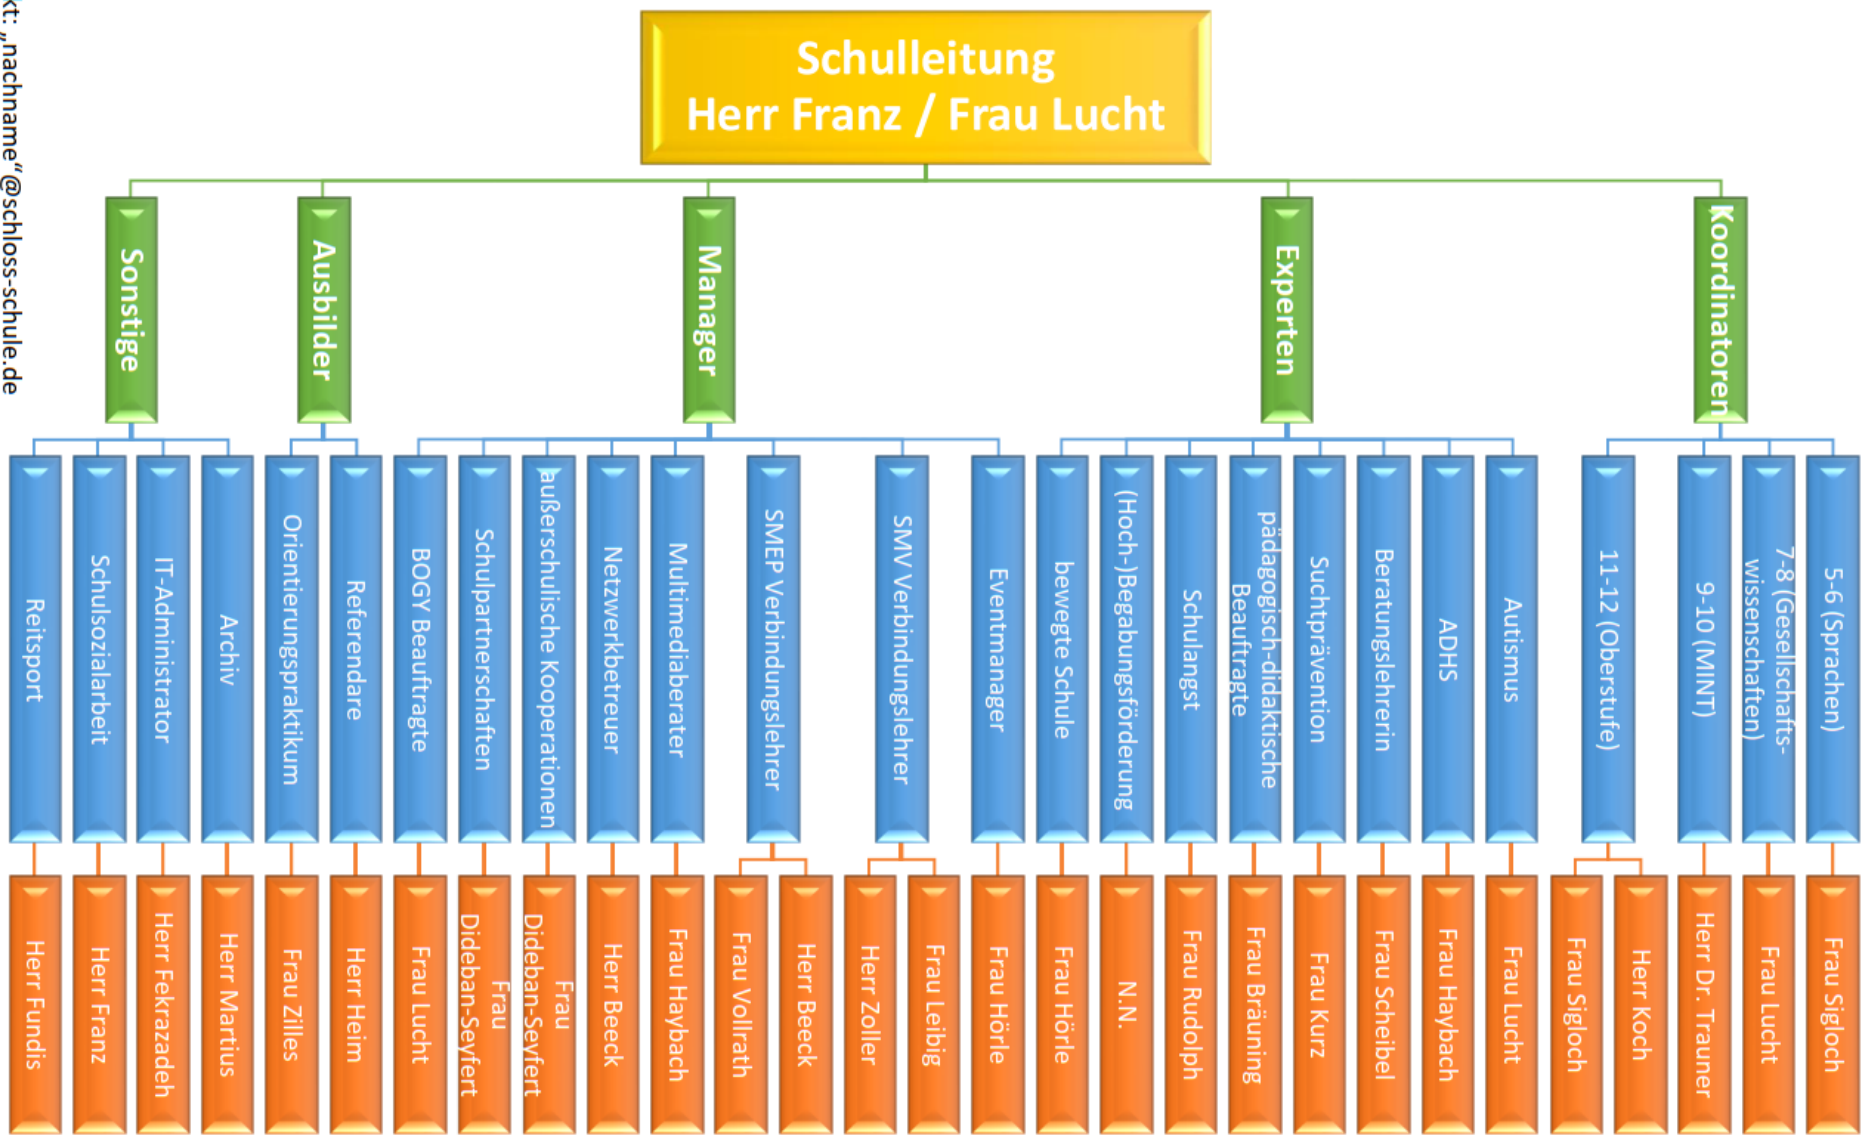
kt: „nachname"@schloss-schule.de

Schulleitung
Herr Franz / Frau Lucht

Sonstige

Reitsport
Herr Fundis

Schulsozialarbeit
Herr Franz

IT-Administrator
Herr Fekrazadeh

Archiv
Herr Martius

Ausbilder

Orientierungspraktikum
Frau Zilles

Referendare
Herr Heim

Manager

BOGY Beauftragte
Frau Lucht

Schulpartnerschaften
Frau Dideban-Seyfert

außerschulische Kooperationen
Frau Dideban-Seyfert

Netzwerkbetreuer
Herr Beeck

Multimediaberater
Frau Haybach

SMEP Verbindungslehrer
Frau Vollrath
Herr Beeck

SMV Verbindungslehrer
Herr Zoller
Frau Leibig

Eventmanager
Frau Hörle

Experten

bewegte Schule
Frau Hörle

(Hoch-)Begabungsförderung
N.N.

Schulangst
Frau Rudolph

pädagogisch-didaktische Beauftragte
Frau Bräuning

Suchtprävention
Frau Kurz

Beratungslehrerin
Frau Scheibel

ADHS
Frau Haybach

Autismus
Frau Lucht

Koordinatoren

11-12 (Oberstufe)
Frau Sigloch
Herr Koch

9-10 (MINT)
Herr Dr. Trauner

7-8 (Gesellschafts-wissenschaften)
Frau Lucht

5-6 (Sprachen)
Frau Sigloch